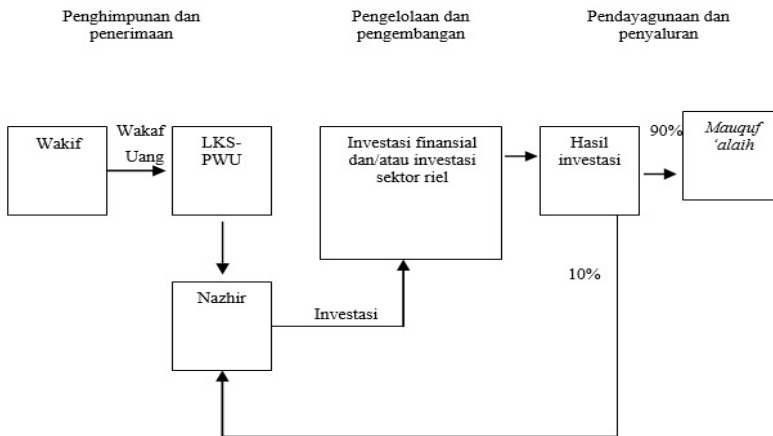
Penghimpunan dan penerimaan

Pengelolaan dan pengembangan

Pendayagunaan dan penyaluran

Wakif

Wakaf Uang

LKS-PWU

Investasi finansial dan/atau investasi sektor riel

Hasil investasi

90%

*Mauquf 'alaih*

Nazhir

Investasi

10%